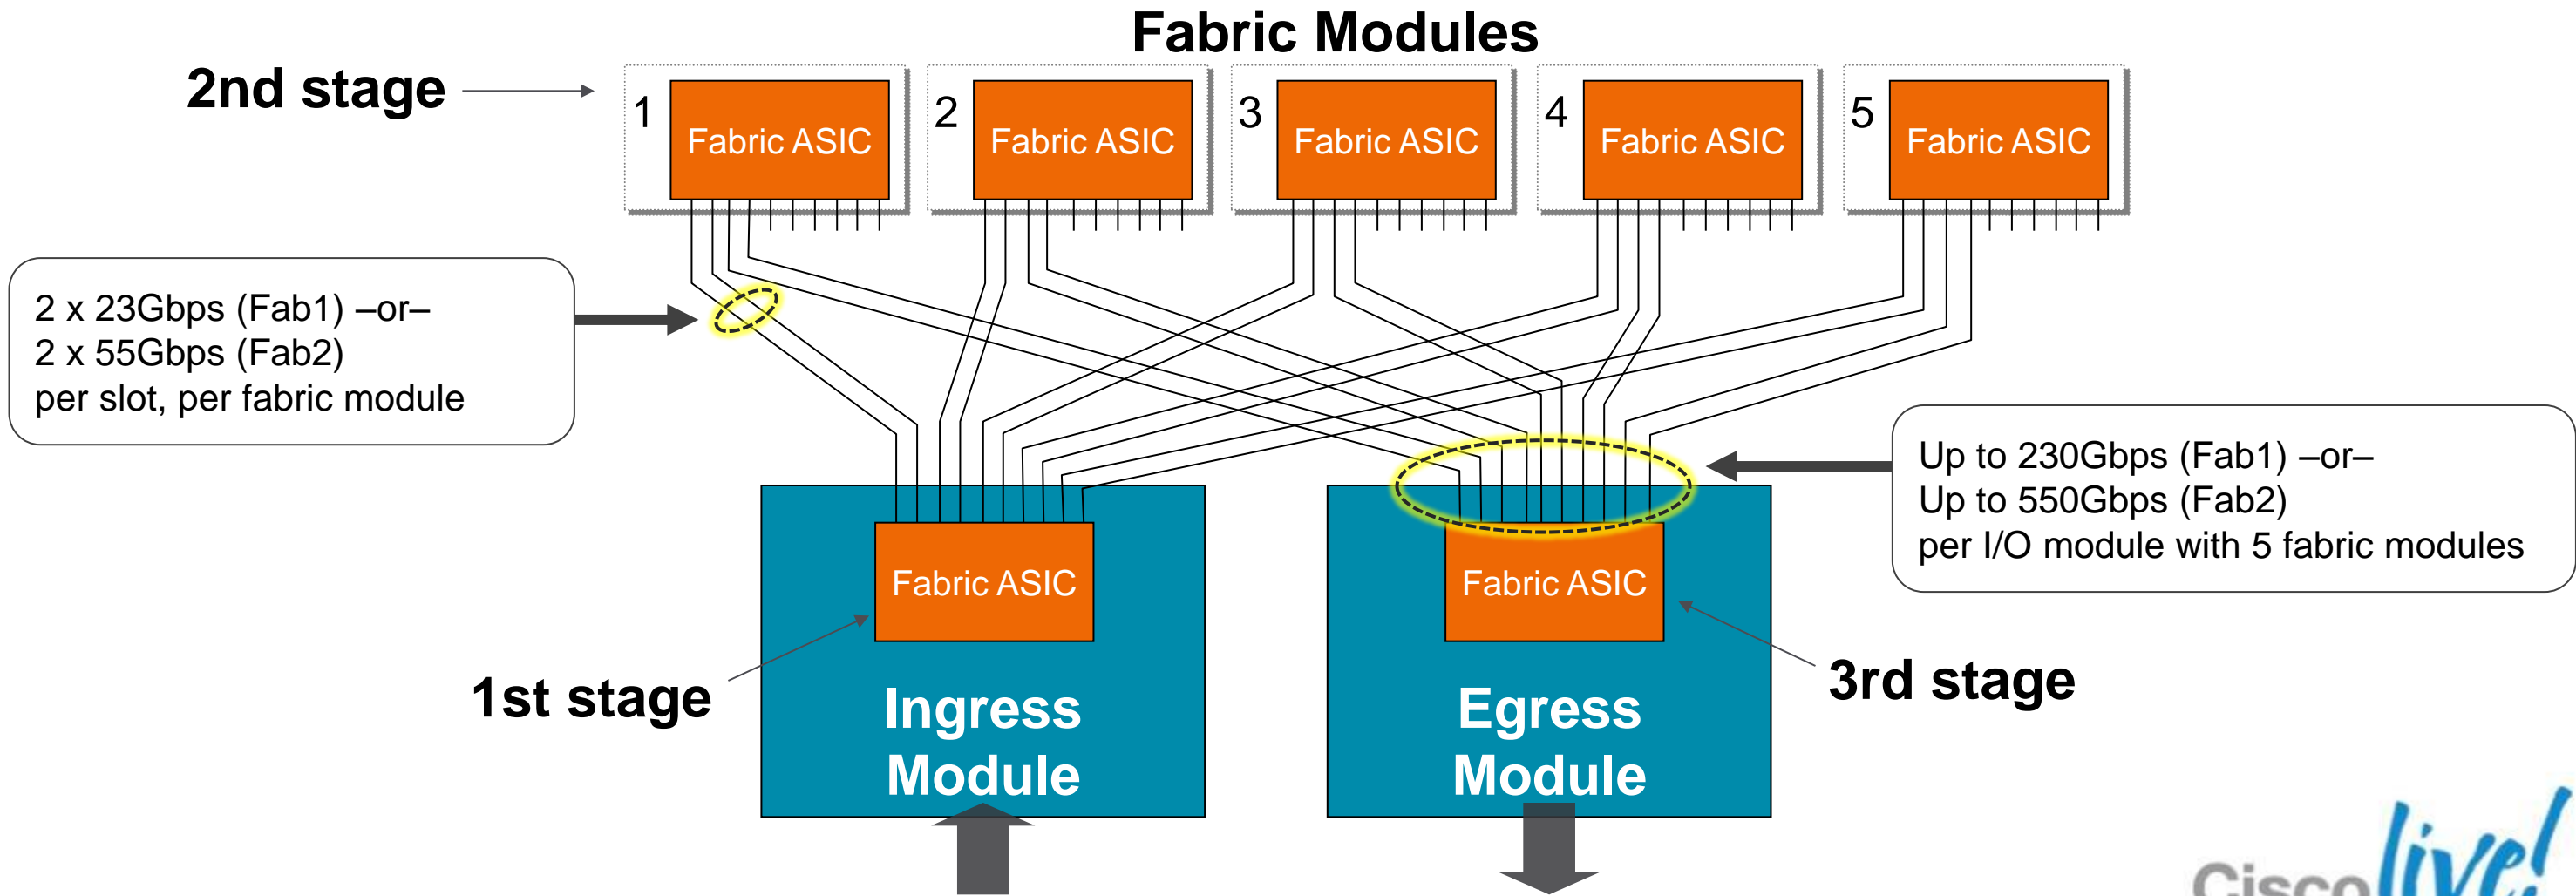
Fabric Modules

2nd stage

1 Fabric ASIC

2 Fabric ASIC

3 Fabric ASIC

4 Fabric ASIC

5 Fabric ASIC

2 x 23Gbps (Fab1) –or–
2 x 55Gbps (Fab2)
per slot, per fabric module

Up to 230Gbps (Fab1) –or–
Up to 550Gbps (Fab2)
per I/O module with 5 fabric modules

Fabric ASIC

Fabric ASIC

1st stage

Ingress Module

Egress Module

3rd stage

Cisco live!